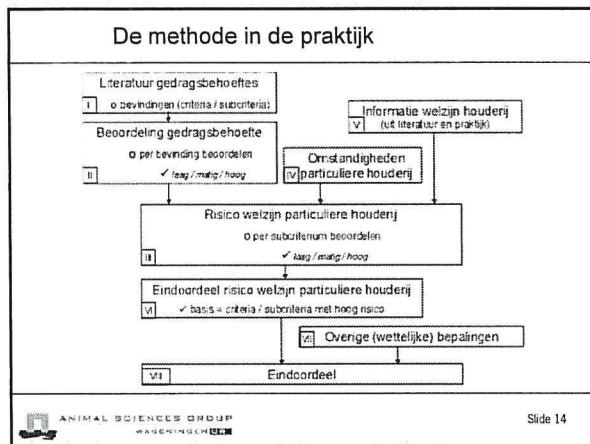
De methode in de praktijk

Literatuur gedragsbehoeftes
I o bevindingen (criteria / subcriteria)

Beoordeling gedragsbehoefte
o per bevinding beoordelen
II ✓ laag / matig / hoog

Informatie welzijn houderij
V (uit literatuur en praktijk)

Omstandigheden
IV particuliere houderij

Risico welzijn particuliere houderij
o per subcriterium beoordelen
III ✓ laag / matig / hoog

Eindoordeel risico welzijn particuliere houderij
VI ✓ basis = criteria / subcriteria met hoog risico

VII Overige (wettelijke) bepalingen

VIII Eindoordeel

ANIMAL SCIENCES GROUP
WAGENINGEN UR

Slide 14